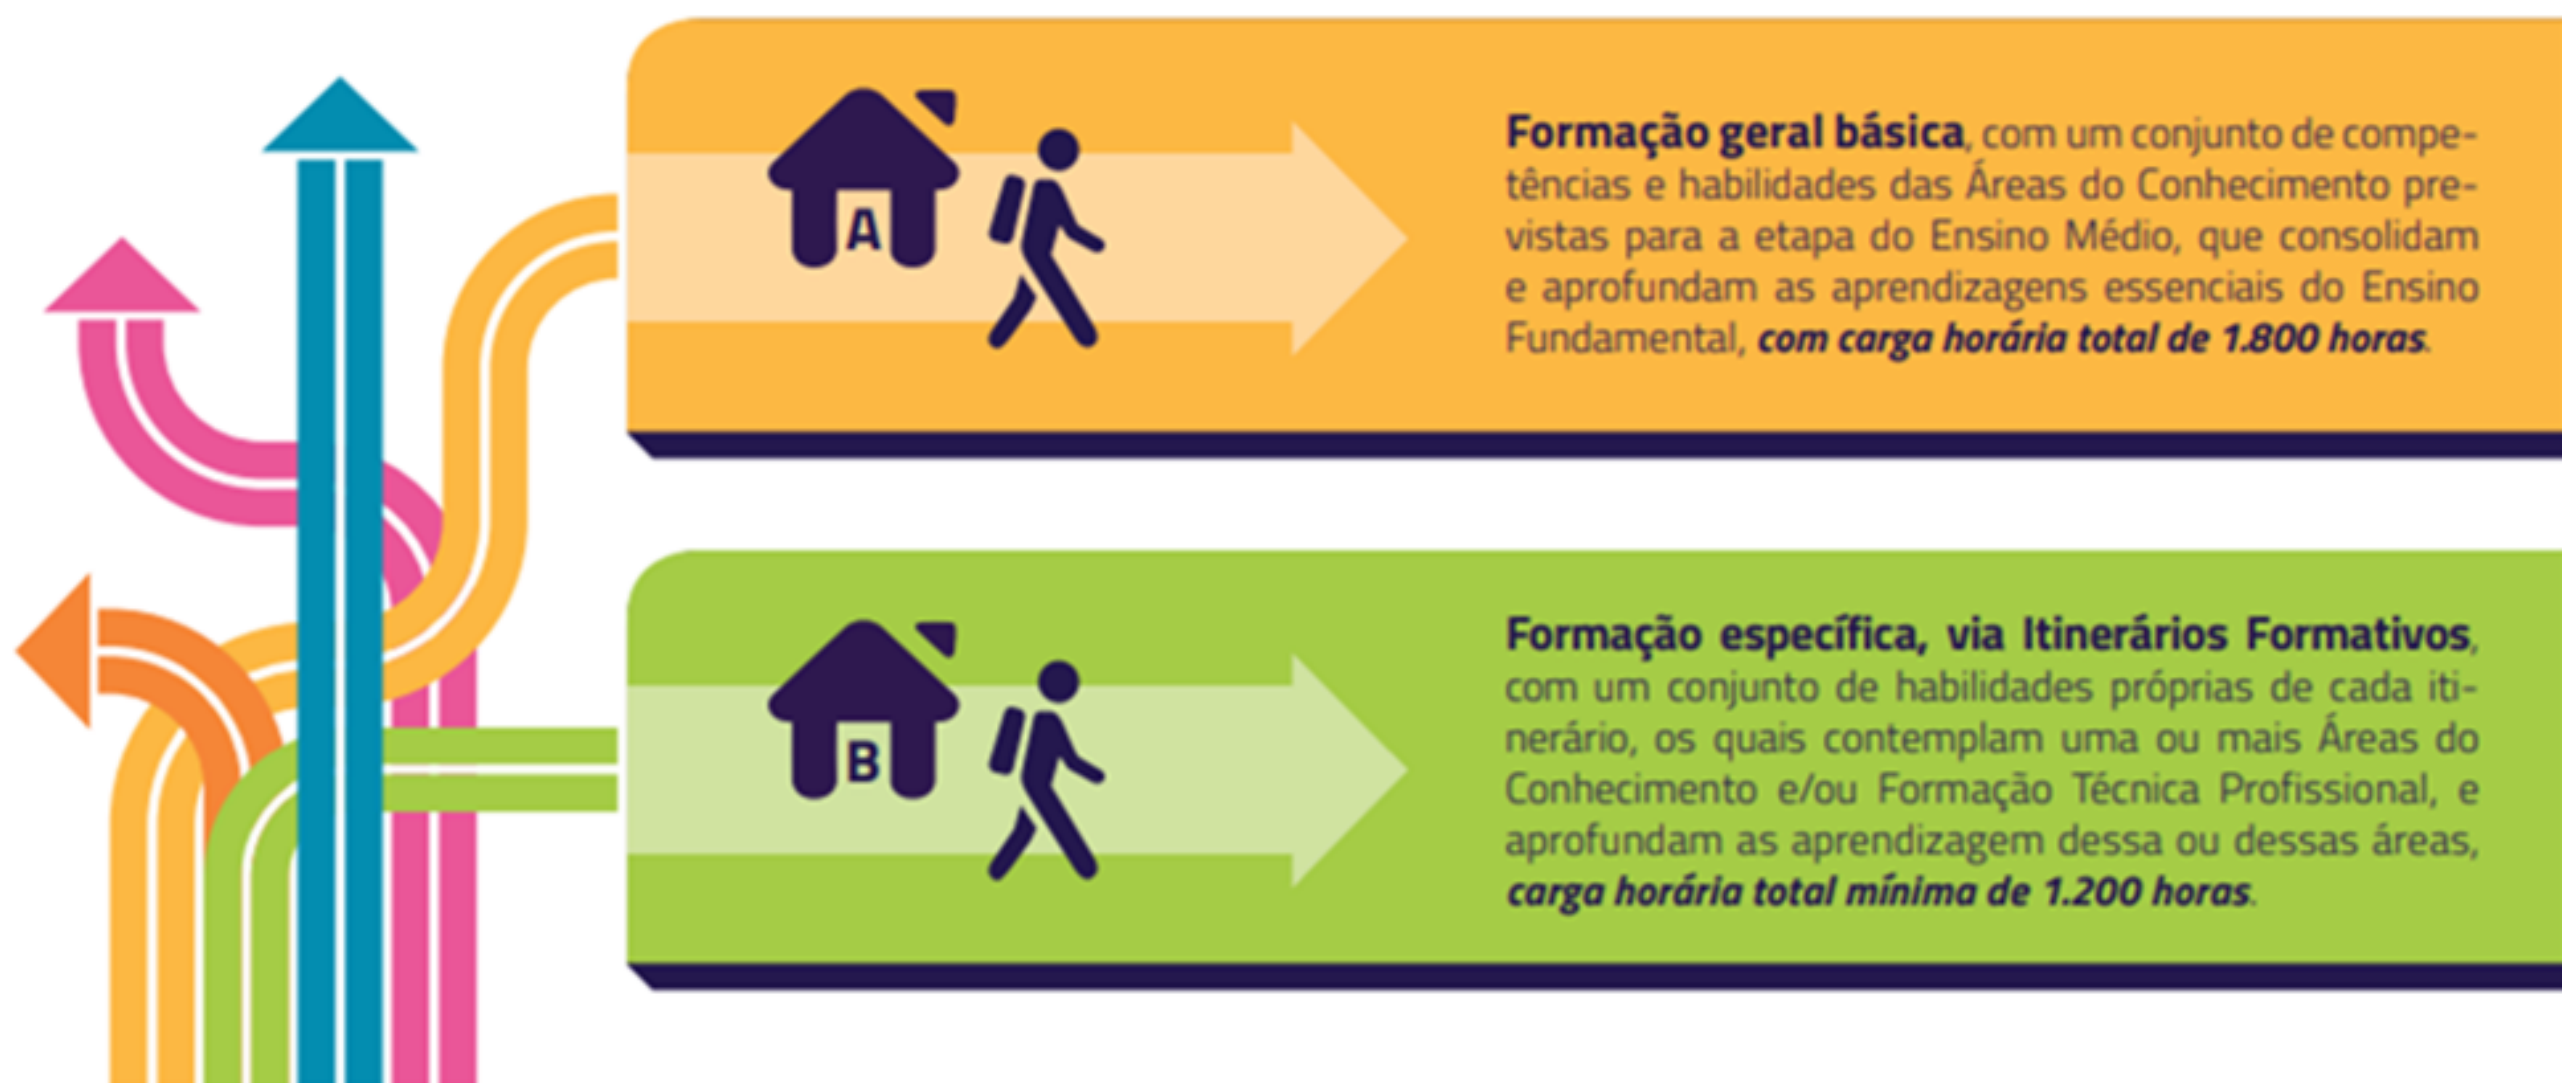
A

Formação geral básica, com um conjunto de competências e habilidades das Áreas do Conhecimento previstas para a etapa do Ensino Médio, que consolidam e aprofundam as aprendizagens essenciais do Ensino Fundamental, com carga horária total de 1.800 horas.

B

Formação específica, via Itinerários Formativos, com um conjunto de habilidades próprias de cada itinerário, os quais contemplam uma ou mais Áreas do Conhecimento e/ou Formação Técnica Profissional, e aprofundam as aprendizagem dessa ou dessas áreas, carga horária total mínima de 1.200 horas.